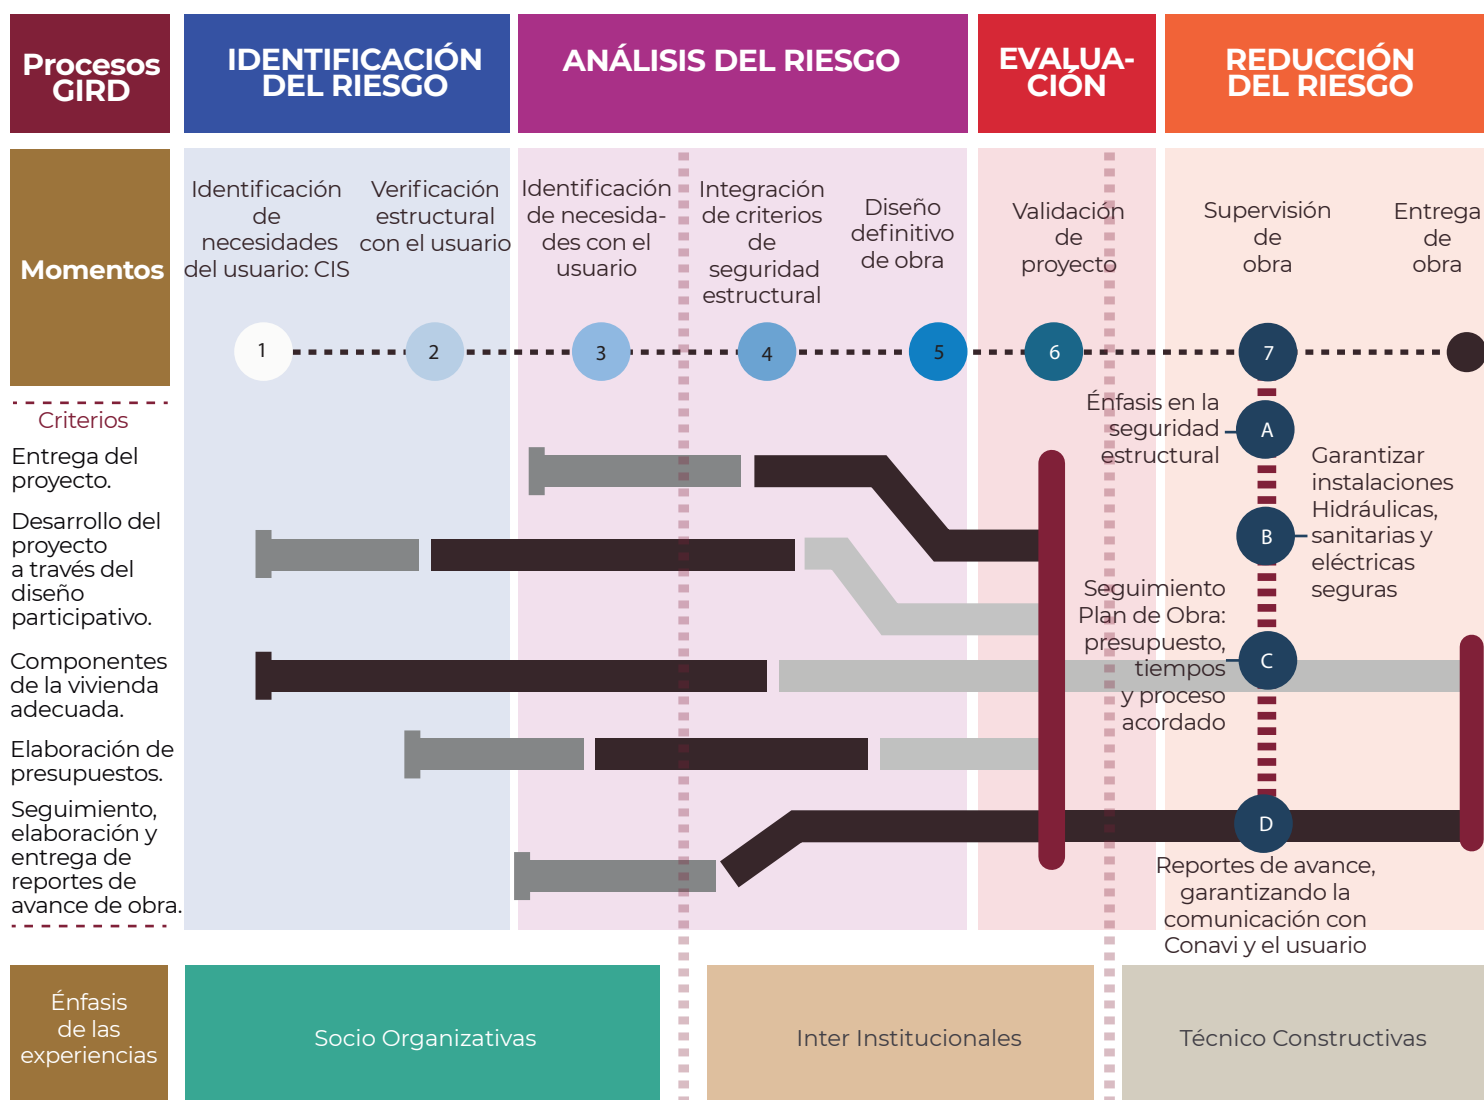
Procesos GIRD

IDENTIFICACIÓN DEL RIESGO

ANÁLISIS DEL RIESGO

EVALUACIÓN

REDUCCIÓN DEL RIESGO

Momentos

Identificación de necesidades del usuario: CIS

Verificación estructural con el usuario

Identificación de necesidades con el usuario

Integración de criterios de seguridad estructural

Diseño definitivo de obra

Validación de proyecto

Supervisión de obra

Entrega de obra

1 2 3 4 5 6 7

Criterios

Entrega del proyecto.

Desarrollo del proyecto a través del diseño participativo.

Componentes de la vivienda adecuada.

Elaboración de presupuestos.

Seguimiento, elaboración y entrega de reportes de avance de obra.

Énfasis en la seguridad estructural

A

Garantizar instalaciones Hidráulicas, sanitarias y eléctricas seguras

B

Seguimiento Plan de Obra: presupuesto, tiempos y proceso acordado

C

D

Reportes de avance, garantizando la comunicación con Conavi y el usuario

Énfasis de las experiencias

Socio Organizativas

Inter Institucionales

Técnico Constructivas